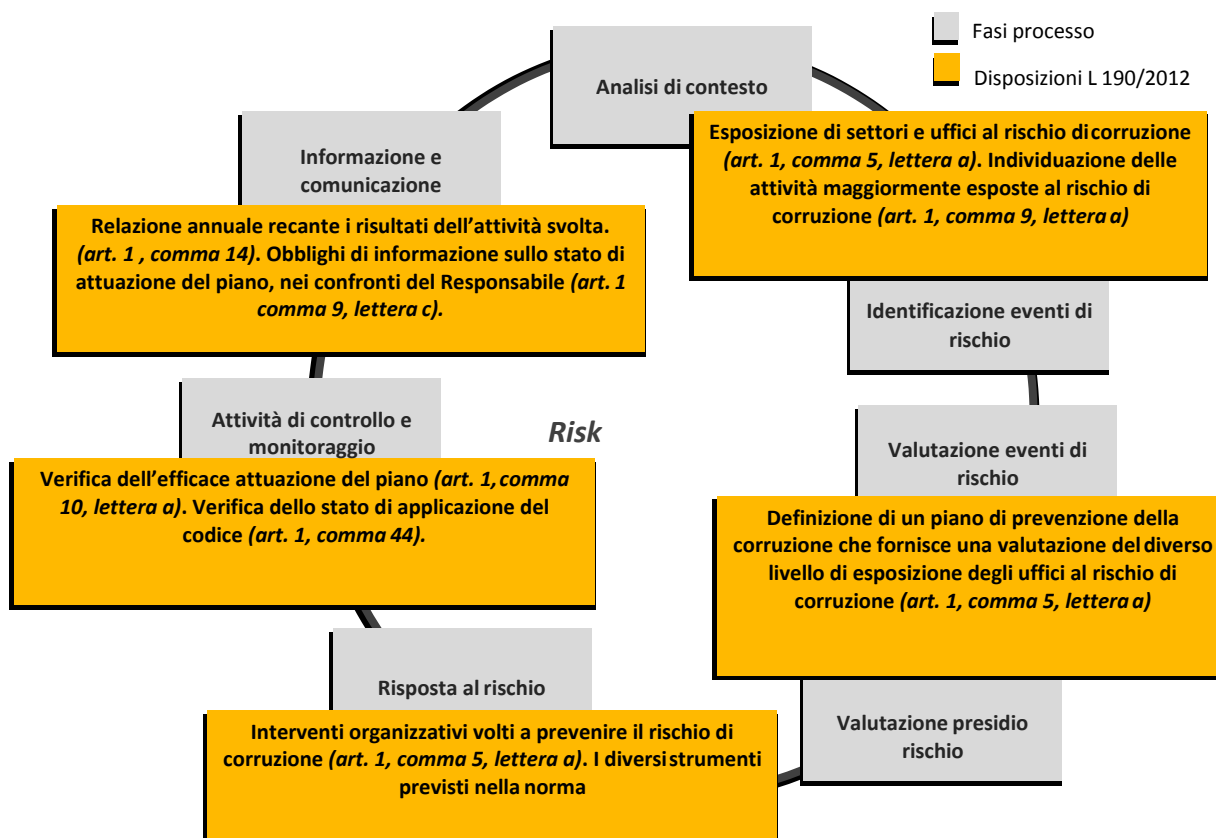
Fasi processo

Disposizioni L 190/2012

Analisi di contesto

Esposizione di settori e uffici al rischio di corruzione *(art. 1, comma 5, lettera a)*. Individuazione delle attività maggiormente esposte al rischio di corruzione *(art. 1, comma 9, lettera a)*

Identificazione eventi di rischio

Valutazione eventi di rischio

Definizione di un piano di prevenzione della corruzione che fornisce una valutazione del diverso livello di esposizione degli uffici al rischio di corruzione *(art. 1, comma 5, lettera a)*

Valutazione presidio rischio

Risposta al rischio

Interventi organizzativi volti a prevenire il rischio di corruzione *(art. 1, comma 5, lettera a)*. I diversi strumenti previsti nella norma

Risk

Attività di controllo e monitoraggio

Verifica dell'efficace attuazione del piano *(art. 1, comma 10, lettera a)*. Verifica dello stato di applicazione del codice *(art. 1, comma 44).*

Informazione e comunicazione

Relazione annuale recante i risultati dell'attività svolta. *(art. 1 , comma 14)*. Obblighi di informazione sullo stato di attuazione del piano, nei confronti del Responsabile *(art. 1 comma 9, lettera c).*